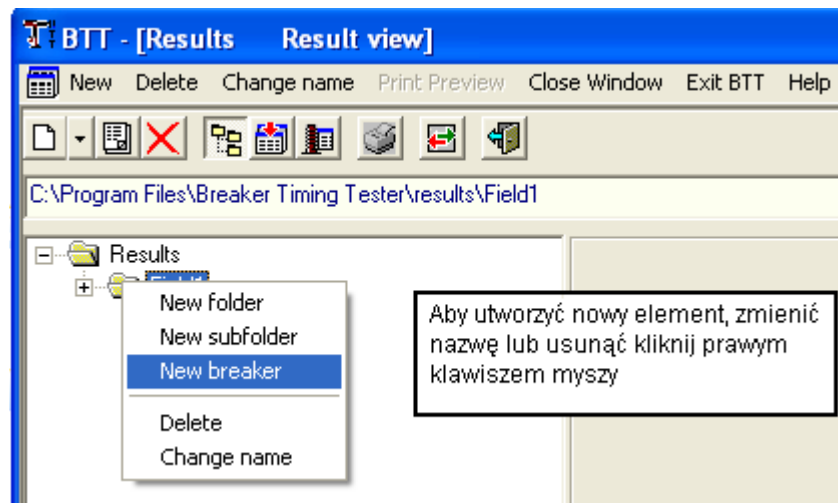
BTT - [Results Result view]

New Delete Change name Print Preview Close Window Exit BTT Help

C:\Program Files\Breaker Timing Tester\results\Field1

Results

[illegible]

New folder
New subfolder
New breaker
Delete
Change name

Aby utworzyć nowy element, zmienić nazwę lub usunąć kliknij prawym klawiszem myszy